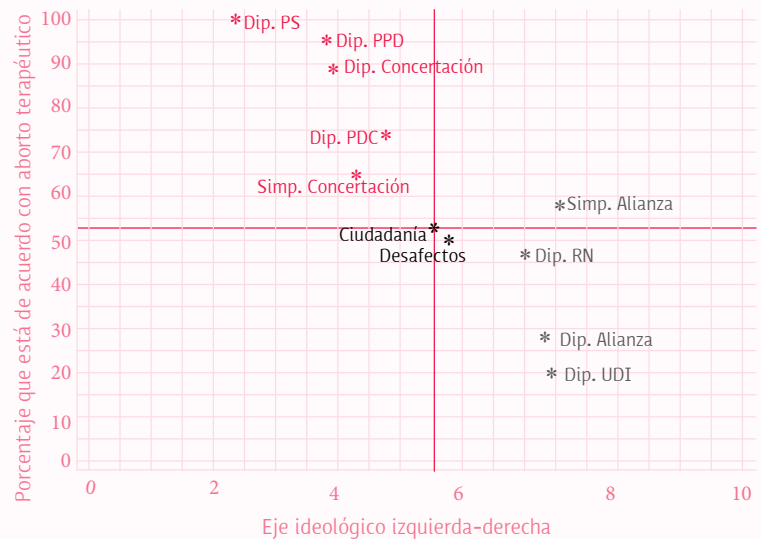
Porcentaje que está de acuerdo con aborto terapéutico

100
90
80
70
60
50
40
30
20
10
0

*Dip. PS
*Dip. PPD
*Dip. Concertación
Dip. PDC*
*
Simp. Concertación
*Simp. Alianza
Ciudadanía*
*
Desafectos
*Dip. RN
* Dip. Alianza
* Dip. UDI

0
2
4
6
8
10

Eje ideológico izquierda-derecha